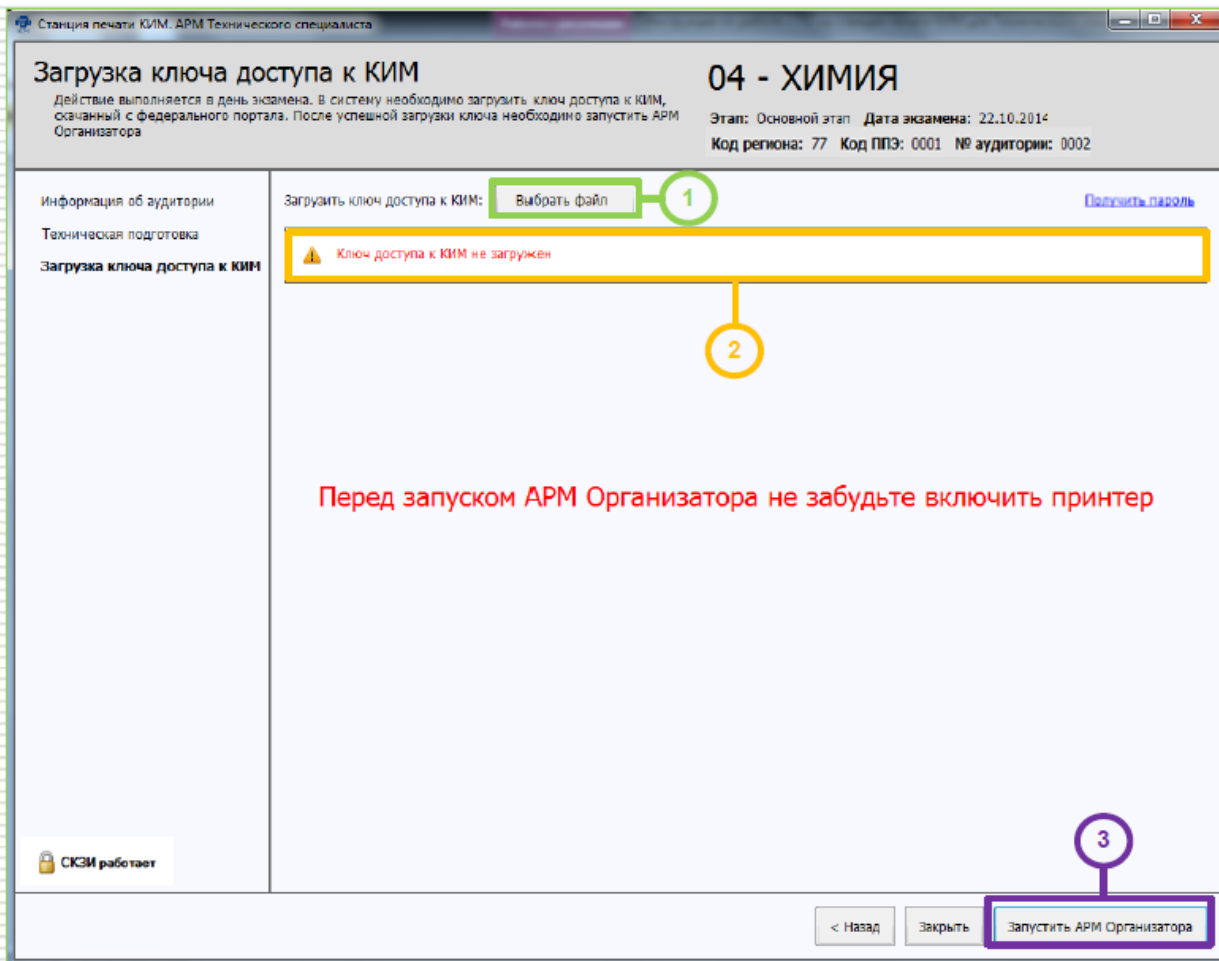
Станция печати КИМ. АРМ Технического специалиста

Загрузка ключа доступа к КИМ
Действие выполняется в день экзамена. В систему необходимо загрузить ключ доступа к КИМ, скачанный с федерального портала. После успешной загрузки ключа необходимо запустить АРМ Организатора

04 - ХИМИЯ
Этап: Основной этап Дата экзамена: 22.10.2014
Код региона: 77 Код ППЭ: 0001 № аудитории: 0002

Информация об аудитории
Техническая подготовка
Загрузка ключа доступа к КИМ

Загрузить ключ доступа к КИМ: Выбрать файл 1
Получить пароль

Ключ доступа к КИМ не загружен

2

Перед запуском АРМ Организатора не забудьте включить принтер

СКЗИ работает

3

< Назад Закрыть Запустить АРМ Организатора